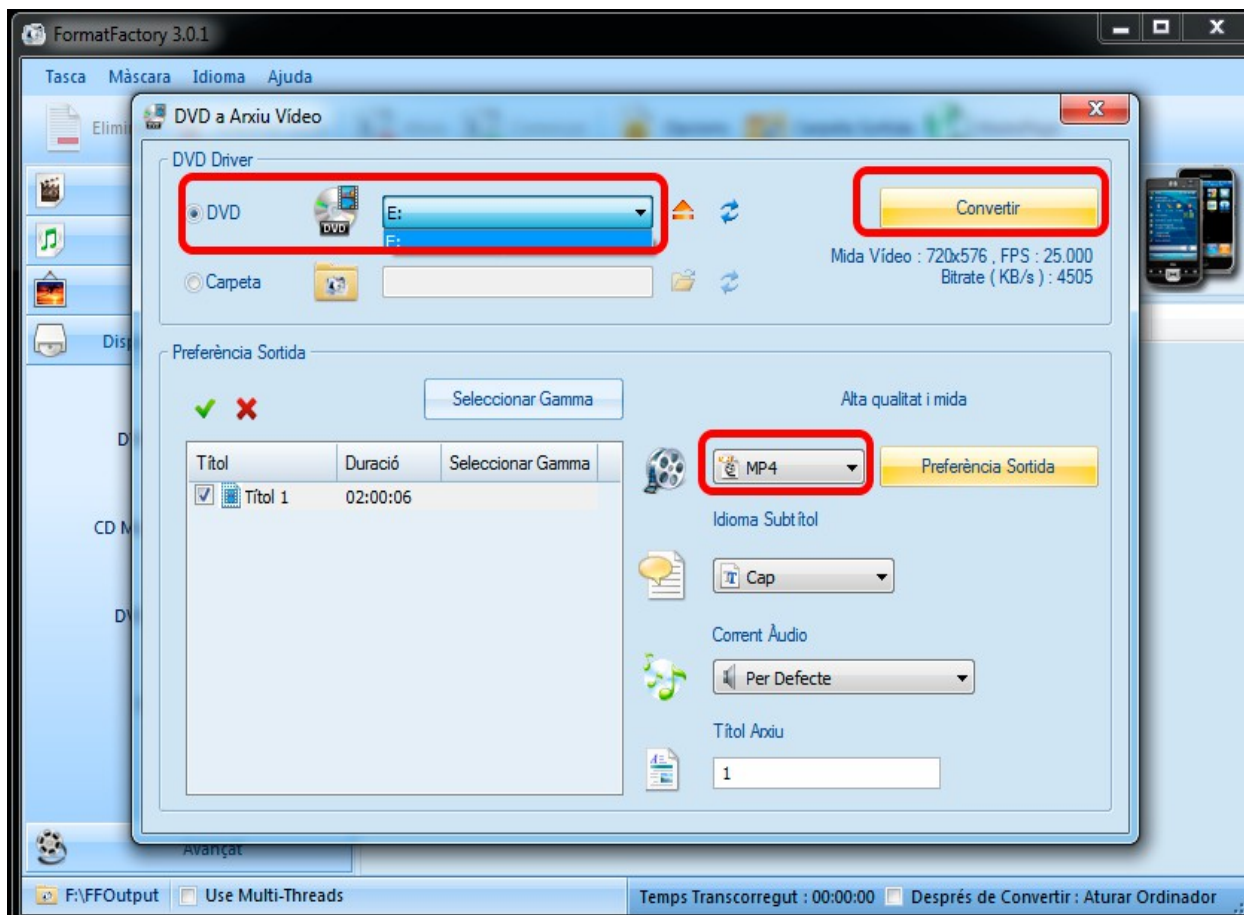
FormatFactory 3.0.1

Tasca Màscara Idioma Ajuda

Elimi

DVD a Arxiu Vídeo

DVD Driver

DVD

DVD

E:

E:

Convertir

Mida Vídeo : 720x576 , FPS : 25.000
Bitrate ( KB/s ) : 4505

Carpeta

Disp

Preferència Sortida

Seleccionar Gamma

Alta qualitat i mida

D

| Títol | Duració | Seleccionar Gamma |
|---|---|---|
| Títol 1 | 02:00:06 | |

MP4

Preferència Sortida

Idioma Subtítol

CD M

Cap

D

Corrent Àudio

Per Defecte

Títol Arxiu

1

Avançat

F:\FFOutput

Use Multi-Threads

Temps Transcorregut : 00:00:00

Després de Convertir : Aturar Ordinador